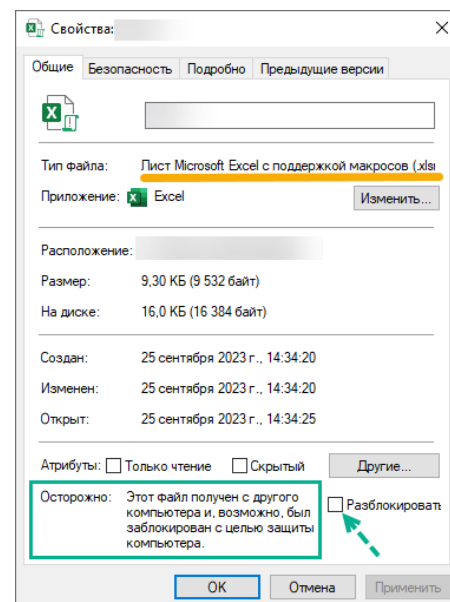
Свойства:

Общие | Безопасность | Подробно | Предыдущие версии

Тип файла: Лист Microsoft Excel с поддержкой макросов (.xlsı

Приложение: Excel Изменить...

Расположение:

Размер: 9,30 КБ (9 532 байт)

На диске: 16,0 КБ (16 384 байт)

Создан: 25 сентября 2023 г., 14:34:20

Изменен: 25 сентября 2023 г., 14:34:20

Открыт: 25 сентября 2023 г., 14:34:25

Атрибуты: Только чтение Скрытый Другие...

Осторожно: Этот файл получен с другого компьютера и, возможно, был заблокирован с целью защиты компьютера.

Разблокироват

OK Отмена Применить